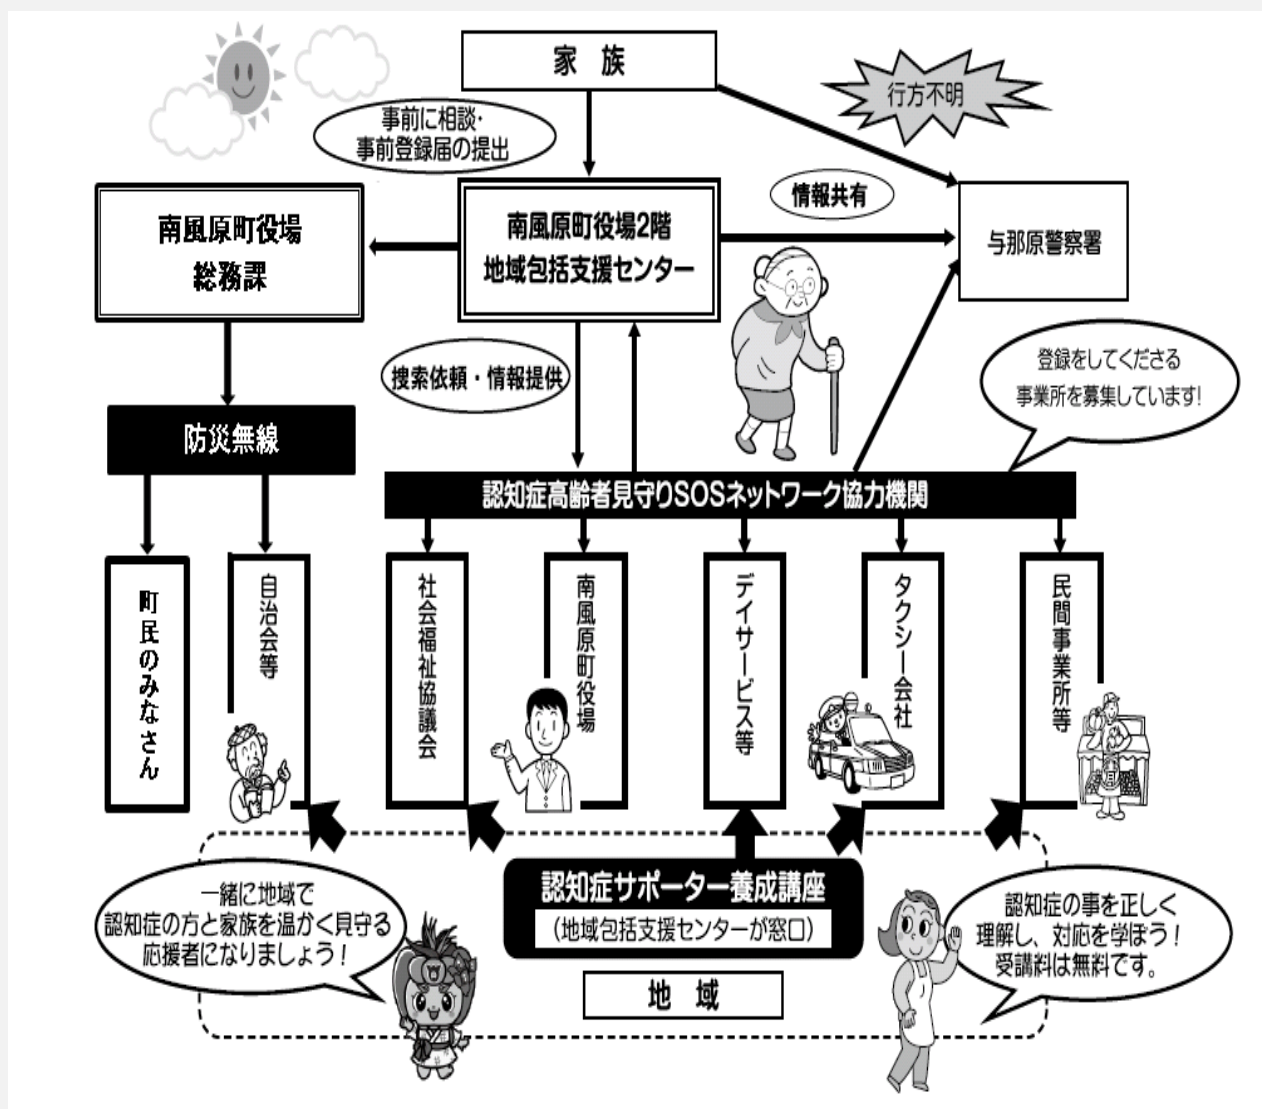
家　族

行方不明

事前に相談・
事前登録届の提出

情報共有

南風原町役場
総務課

南風原町役場2階
地域包括支援センター

与那原警察署

搜索依頼・情報提供

登録をしてくださる
事業所を募集しています!

防災無線

認知症高齢者見守りSOSネットワーク協力機関

町民のみなさん

自治会等

社会福祉協議会

南風原町役場

デイサービス等

タクシー会社

民間事業所等

一緒に地域で
認知症の方と家族を温かく見守る
応援者になりましょう!

認知症サポーター養成講座
(地域包括支援センターが窓口)

認知症の事を正しく
理解し、対応を学ぼう!
受講料は無料です。

地　域